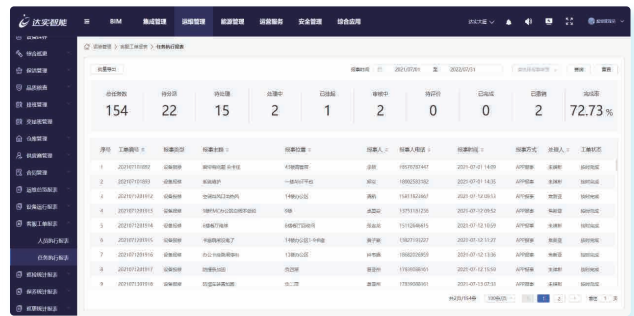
达实智能 BIM 集成管理 运维管理 能源管理 设备服务 安全管理 综合应用

综合概要
报修管理
品质管理
巡检管理
交接班管理
仓库管理
日志管理
巡检计划报表
报修统计报表
客服工单报表
人员统计报表
任务统计报表
报修统计报表
保洁统计报表
能耗统计报表

运维管理 > 客服工单报表 > 任务执行报表

批量导出

报修时间 2021/07/01 至 2022/07/01 查询 重置

| 总任务数 | 待分派 | 待处理 | 处理中 | 已挂起 | 审核中 | 待评价 | 已完成 | 已撤销 | 完成率 |
|---|---|---|---|---|---|---|---|---|---|
| 154 | 22 | 15 | 2 | 1 | 2 | 0 | 0 | 2 | 72.73% |

| 序号 | 工单编号 | 报事类型 | 报事主题 | 报事位置 | 报事人 | 报事人电话 | 报事时间 | 报事方式 | 处理人 | 工单状态 |
|---|---|---|---|---|---|---|---|---|---|---|
| 1 | 202107010002 | 设备报修 | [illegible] | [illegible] | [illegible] | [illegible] | 2021-07-01 14:09 | APP报事 | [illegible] | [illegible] |
| 2 | 202107010003 | 设备报修 | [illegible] | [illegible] | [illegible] | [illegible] | 2021-07-01 14:35 | APP报事 | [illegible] | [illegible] |
| 3 | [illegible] | 设备报修 | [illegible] | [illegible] | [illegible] | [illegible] | 2021-07-01 15:00 | APP报事 | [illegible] | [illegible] |
| 4 | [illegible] | 设备报修 | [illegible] | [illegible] | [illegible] | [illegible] | 2021-07-09 09:52 | APP报事 | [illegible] | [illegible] |
| 5 | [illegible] | 设备报修 | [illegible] | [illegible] | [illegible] | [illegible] | 2021-07-12 10:59 | APP报事 | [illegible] | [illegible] |
| 6 | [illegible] | 设备报修 | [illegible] | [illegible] | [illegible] | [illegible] | 2021-07-12 11:27 | APP报事 | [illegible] | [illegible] |
| 7 | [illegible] | 设备报修 | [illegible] | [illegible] | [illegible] | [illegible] | 2021-07-12 13:56 | APP报事 | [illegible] | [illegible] |
| 8 | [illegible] | 设备报修 | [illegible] | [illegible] | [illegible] | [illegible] | 2021-07-12 15:59 | APP报事 | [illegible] | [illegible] |
| 9 | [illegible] | 设备报修 | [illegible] | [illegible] | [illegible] | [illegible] | 2021-07-13 07:33 | APP报事 | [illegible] | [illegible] |

共20页/154条 100条/页 1 2 前往 1 页